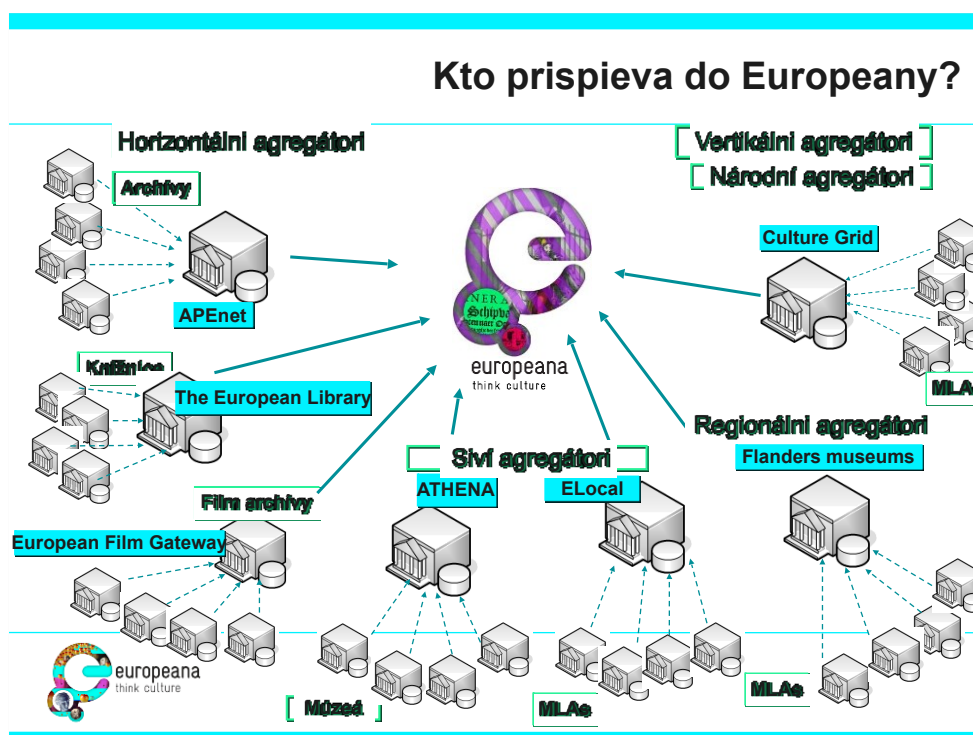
Kto prispieva do Europeany?

Horizontálni agregátori

Archívy

APEnet

Knižnice

The European Library

Film archívy

European Film Gateway

Vertikálni agregátori

Národní agregátori

Culture Grid

MLA

europeana
think culture

Regionálni agregátori

Flanders museums

Sivý agregátori

ATHENA

ELocal

Múzeá

MLAs

MLAs

europeana
think culture